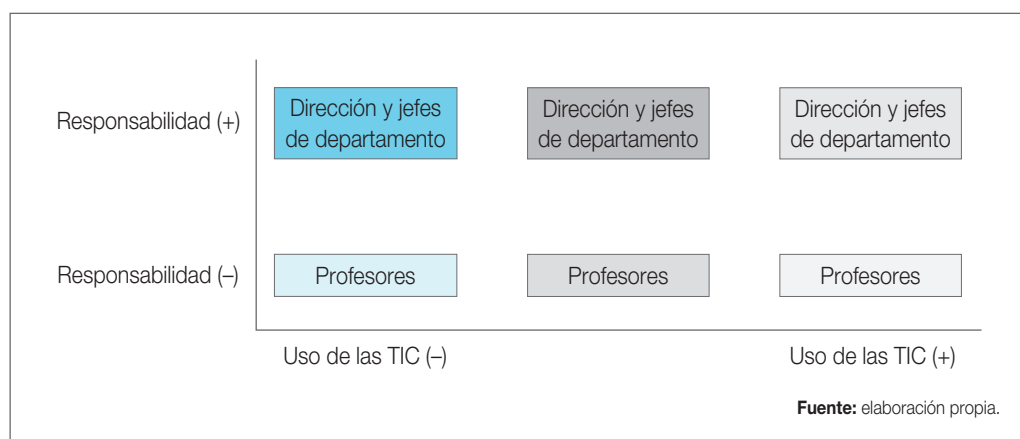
Responsabilidad (+)

Dirección y jefes de departamento

Dirección y jefes de departamento

Dirección y jefes de departamento

Responsabilidad (–)

Profesores

Profesores

Profesores

Uso de las TIC (–)

Uso de las TIC (+)

**Fuente:** elaboración propia.